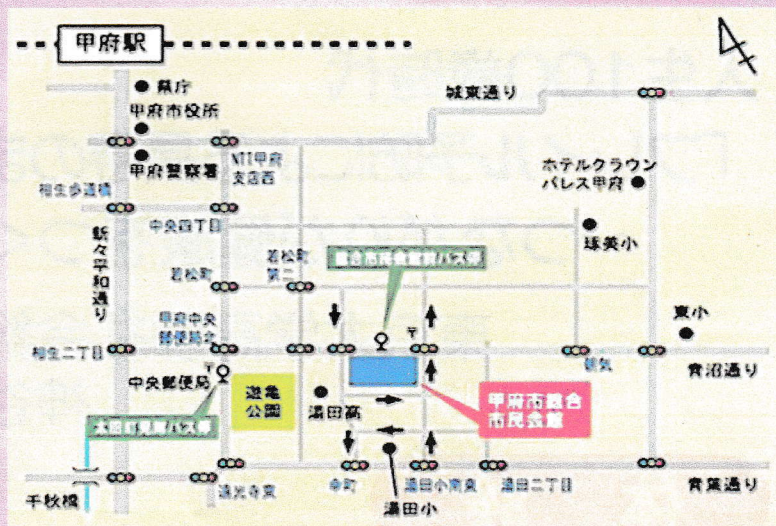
甲府駅

県庁
甲府市役所
甲府警察署
NTT甲府支店西
相生歩道橋
新々平和通り
中央四丁目
若松町
若松町第二
甲府中央郵便局 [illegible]
相生二丁目
中央郵便局
総合市民会館前バス停
城東通り
ホテルクラウンパレス甲府
琢美小
東小
朝気
貢川通り
遊亀公園
湯田高
甲府市総合市民会館
太田町公園バス停
千秋橋
遊光寺東
幸町
湯田小南東
湯田二丁目
湯田小
貢川通り